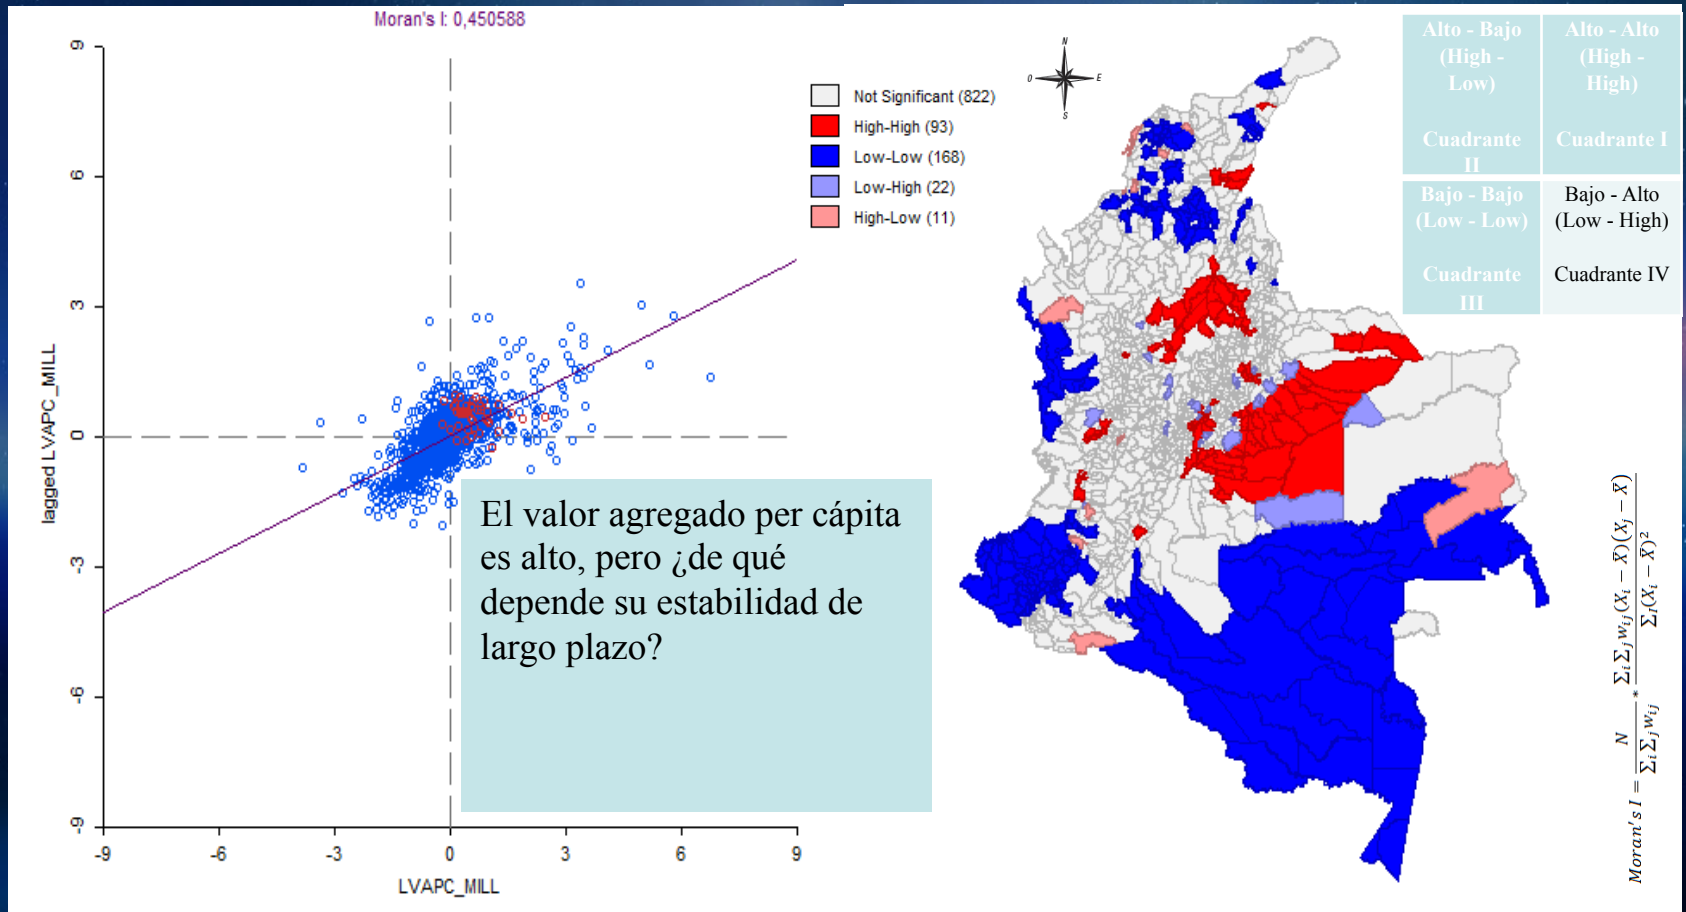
Moran's I: 0,450588

9
6
3
0
-3
-6
-9
lagged LVAPC_MILL

-9
-6
-3
0
3
6
9
LVAPC_MILL

Not Significant (822)
High-High (93)
Low-Low (168)
Low-High (22)
High-Low (11)

El valor agregado per cápita es alto, pero ¿de qué depende su estabilidad de largo plazo?

N
O
E
S

| Alto - Bajo (High - Low) Cuadrante II | Alto - Alto (High - High) Cuadrante I |
|---|---|
| Bajo - Bajo (Low - Low) Cuadrante III | Bajo - Alto (Low - High) Cuadrante IV |

$Moran's\ I = \frac{N}{\sum_i \sum_j w_{ij}} * \frac{\sum_i \sum_j w_{ij}(X_i - \bar{X})(X_j - \bar{X})}{\sum_i (X_i - \bar{X})^2}$